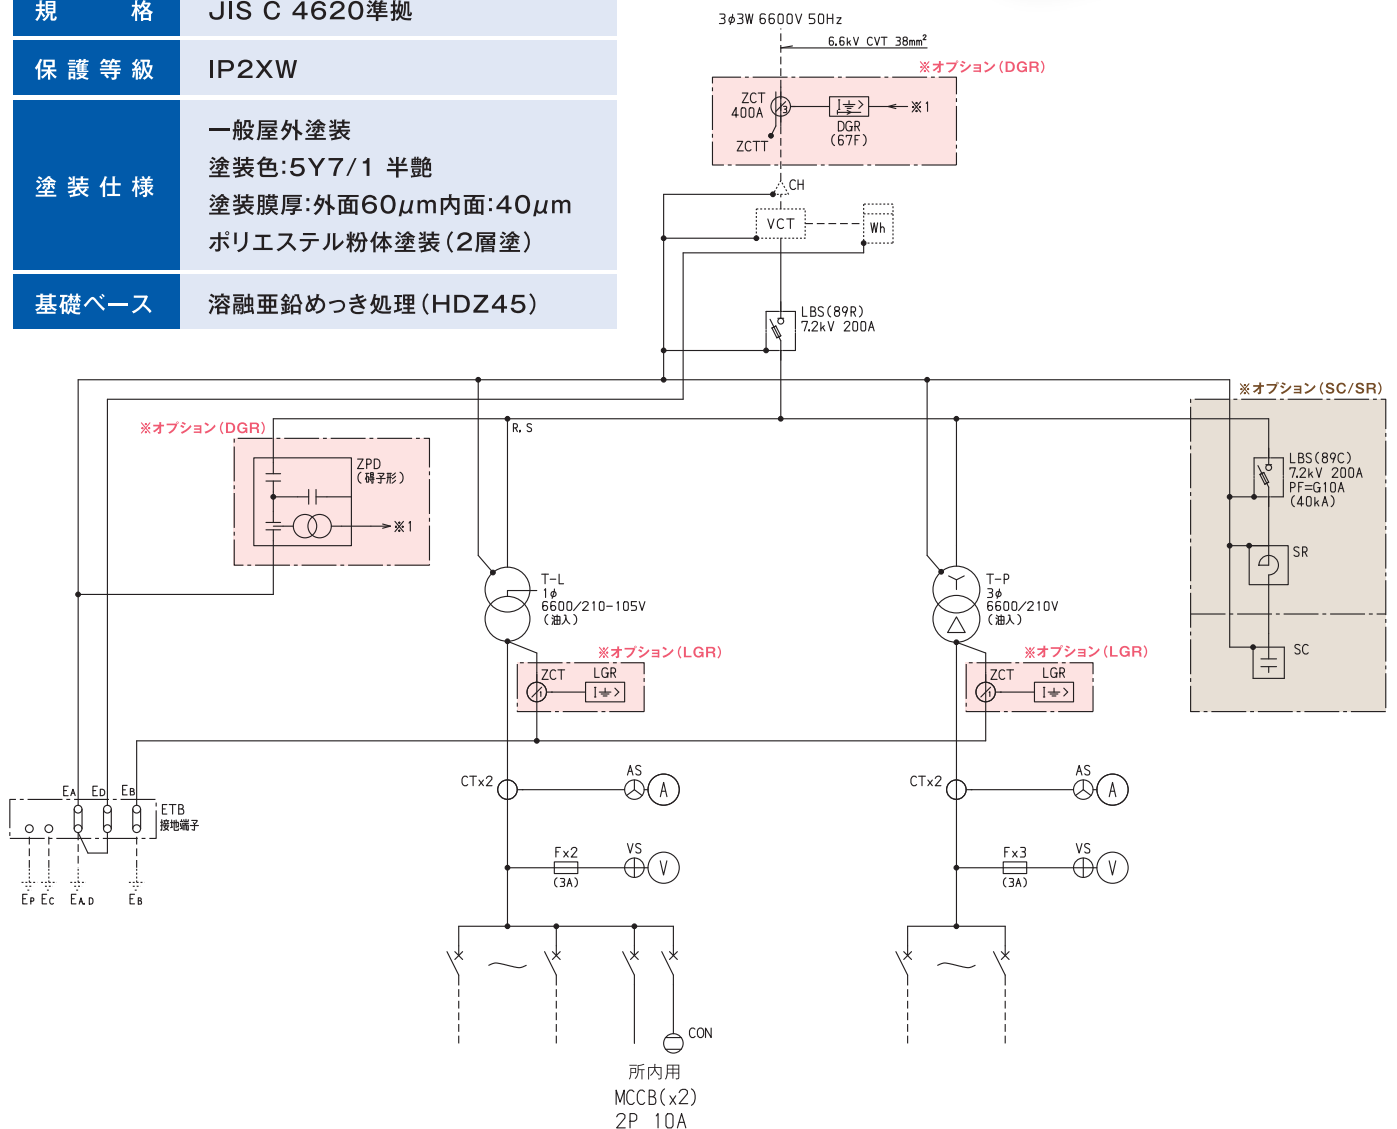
| 規　　格 | JIS C 4620準拠 |
|---|---|
| 保護等級 | IP2XW |
| 塗装仕様 | 一般屋外塗装<br>塗装色:5Y7/1 半艶<br>塗装膜厚:外面60μm内面:40μm<br>ポリエステル粉体塗装(2層塗) |
| 基礎ベース | 溶融亜鉛めっき処理(HDZ45) |

3φ3W 6600V 50Hz
6.6kV CVT 38mm²
※オプション(DGR)
ZCT 400A
DGR (67F)
※1
ZCTT
CH
VCT
Wh
LBS(89R) 7.2kV 200A
※オプション(SC/SR)
※オプション(DGR)
R.S
ZPD (碍子形)
※1
LBS(89C) 7.2kV 200A PF=G10A (40kA)
SR
SC
T-L 1φ 6600/210-105V (油入)
T-P 3φ 6600/210V (油入)
※オプション(LGR)
ZCT LGR
※オプション(LGR)
ZCT LGR
EA ED EB
ETB 接地端子
EP EC EA.D EB
CTx2
AS
A
CTx2
AS
A
Fx2 (3A)
VS
V
Fx3 (3A)
VS
V
CON
所内用
MCCB(x2)
2P 10A